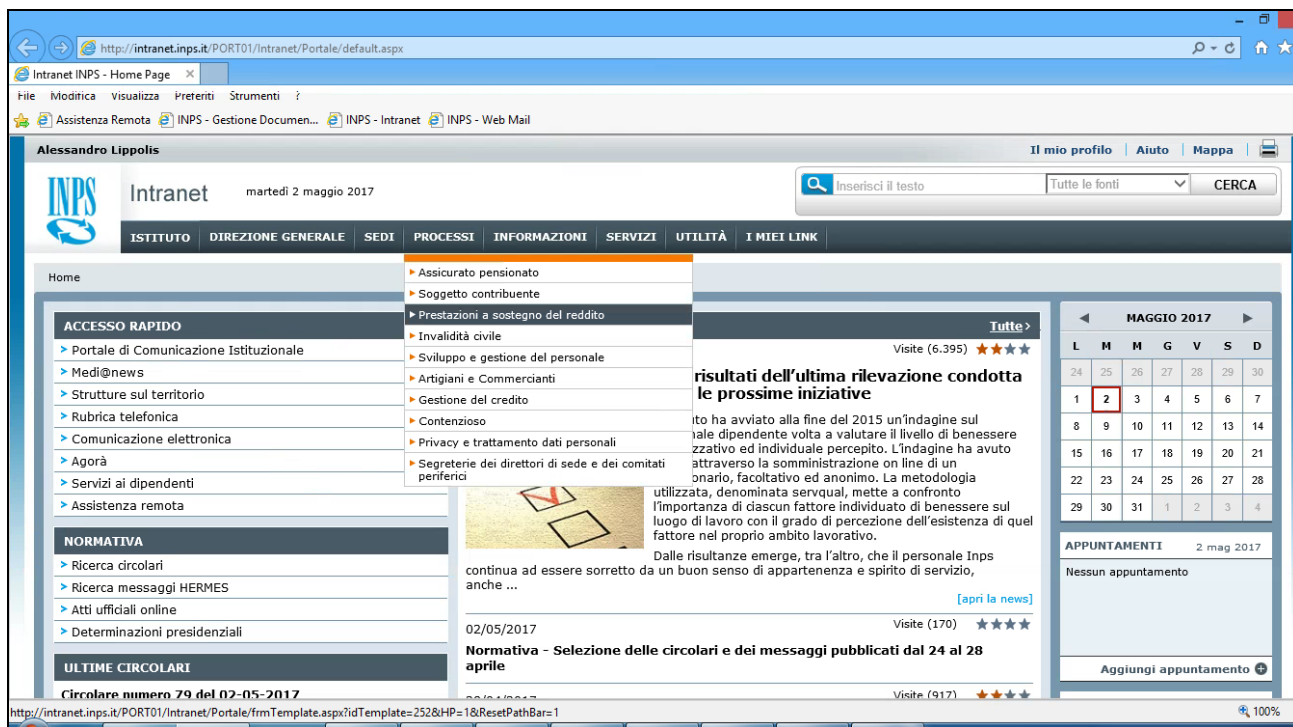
http://intranet.inps.it/PORT01/Intranet/Portale/default.aspx

Intranet INPS - Home Page ×

File Modifica Visualizza Preferiti Strumenti ?

Assistenza Remota INPS - Gestione Documen... INPS - Intranet INPS - Web Mail

Alessandro Lippolis

Il mio profilo | Aiuto | Mappa |

INPS

Intranet martedì 2 maggio 2017

Inserisci il testo Tutte le fonti CERCA

ISTITUTO DIREZIONE GENERALE SEDI PROCESSI INFORMAZIONI SERVIZI UTILITÀ I MIEI LINK

Home

Assicurato pensionato
Soggetto contribuente
Prestazioni a sostegno del reddito
Invalidità civile
Sviluppo e gestione del personale
Artigiani e Commercianti
Gestione del credito
Contenzioso
Privacy e trattamento dati personali
Segreterie dei direttori di sede e dei comitati periferici

ACCESSO RAPIDO
> Portale di Comunicazione Istituzionale
> Medi@news
> Strutture sul territorio
> Rubrica telefonica
> Comunicazione elettronica
> Agorà
> Servizi ai dipendenti
> Assistenza remota

NORMATIVA
> Ricerca circolari
> Ricerca messaggi HERMES
> Atti ufficiali online
> Determinazioni presidenziali

ULTIME CIRCOLARI
Circolare numero 79 del 02-05-2017

Tutte >

Visite (6.395)

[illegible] risultati dell'ultima rilevazione condotta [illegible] le prossime iniziative

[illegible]to ha avviato alla fine del 2015 un'indagine sul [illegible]nale dipendente volta a valutare il livello di benessere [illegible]zzativo ed individuale percepito. L'indagine ha avuto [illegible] attraverso la somministrazione on line di un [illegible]onario, facoltativo ed anonimo. La metodologia utilizzata, denominata servqual, mette a confronto l'importanza di ciascun fattore individuato di benessere sul luogo di lavoro con il grado di percezione dell'esistenza di quel fattore nel proprio ambito lavorativo.

Dalle risultanze emerge, tra l'altro, che il personale Inps continua ad essere sorretto da un buon senso di appartenenza e spirito di servizio, anche ...

[apri la news]

02/05/2017 Visite (170)

Normativa - Selezione delle circolari e dei messaggi pubblicati dal 24 al 28 aprile

Visite (917)

MAGGIO 2017

| L | M | M | G | V | S | D |
|---|---|---|---|---|---|---|
| 24 | 25 | 26 | 27 | 28 | 29 | 30 |
| 1 | 2 | 3 | 4 | 5 | 6 | 7 |
| 8 | 9 | 10 | 11 | 12 | 13 | 14 |
| 15 | 16 | 17 | 18 | 19 | 20 | 21 |
| 22 | 23 | 24 | 25 | 26 | 27 | 28 |
| 29 | 30 | 31 | 1 | 2 | 3 | 4 |

APPUNTAMENTI 2 mag 2017
Nessun appuntamento

Aggiungi appuntamento

http://intranet.inps.it/PORT01/Intranet/Portale/frmTemplate.aspx?idTemplate=252&HP=1&ResetPathBar=1

100%